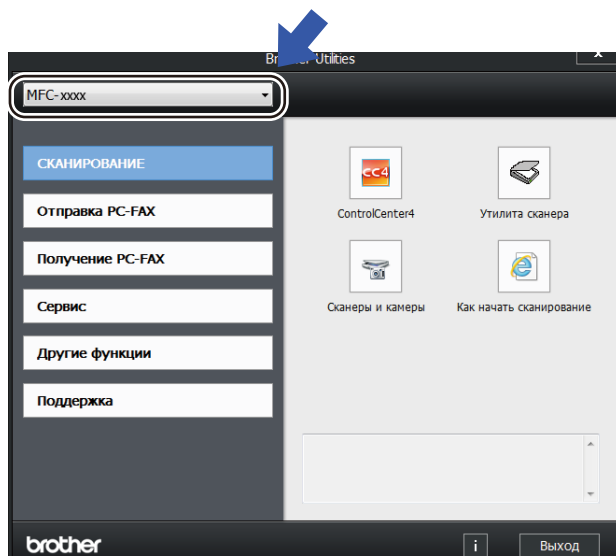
Br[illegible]er Utilities

x

MFC-xxxx

СКАНИРОВАНИЕ

Отправка PC-FAX

Получение PC-FAX

Сервис

Другие функции

Поддержка

CC4

ControlCenter4

Утилита сканера

Сканеры и камеры

Как начать сканирование

brother

i

Выход